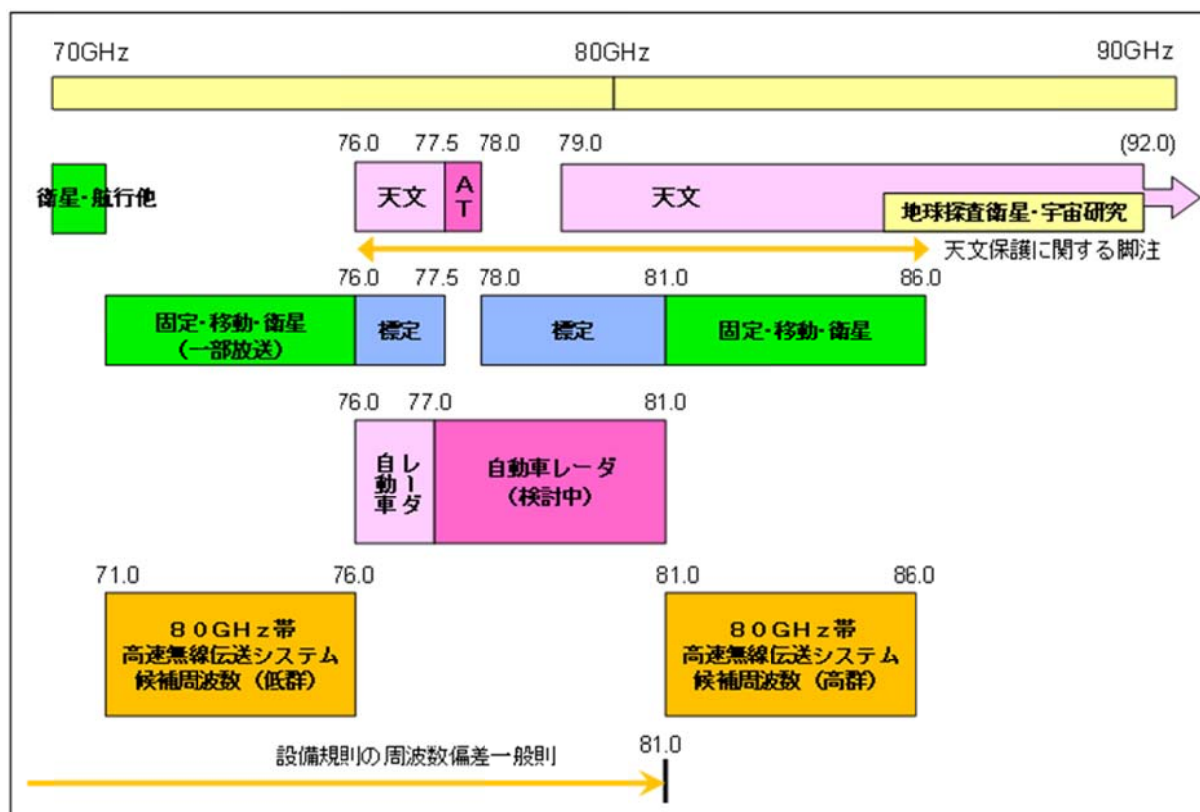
70GHz

80GHz

90GHz

76.0 77.5 78.0 79.0 (92.0)

衛星・航行他

天文

AT

天文

地球探査衛星・宇宙研究

天文保護に関する脚注

76.0 77.5 78.0 81.0 86.0

固定・移動・衛星（一部放送）

標定

標定

固定・移動・衛星

76.0 77.0 81.0

自動車レーダ

自動車レーダ（検討中）

71.0 76.0 81.0 86.0

８０GHｚ帯 高速無線伝送システム 候補周波数（低群）

８０GHｚ帯 高速無線伝送システム 候補周波数（高群）

設備規則の周波数偏差一般則

81.0